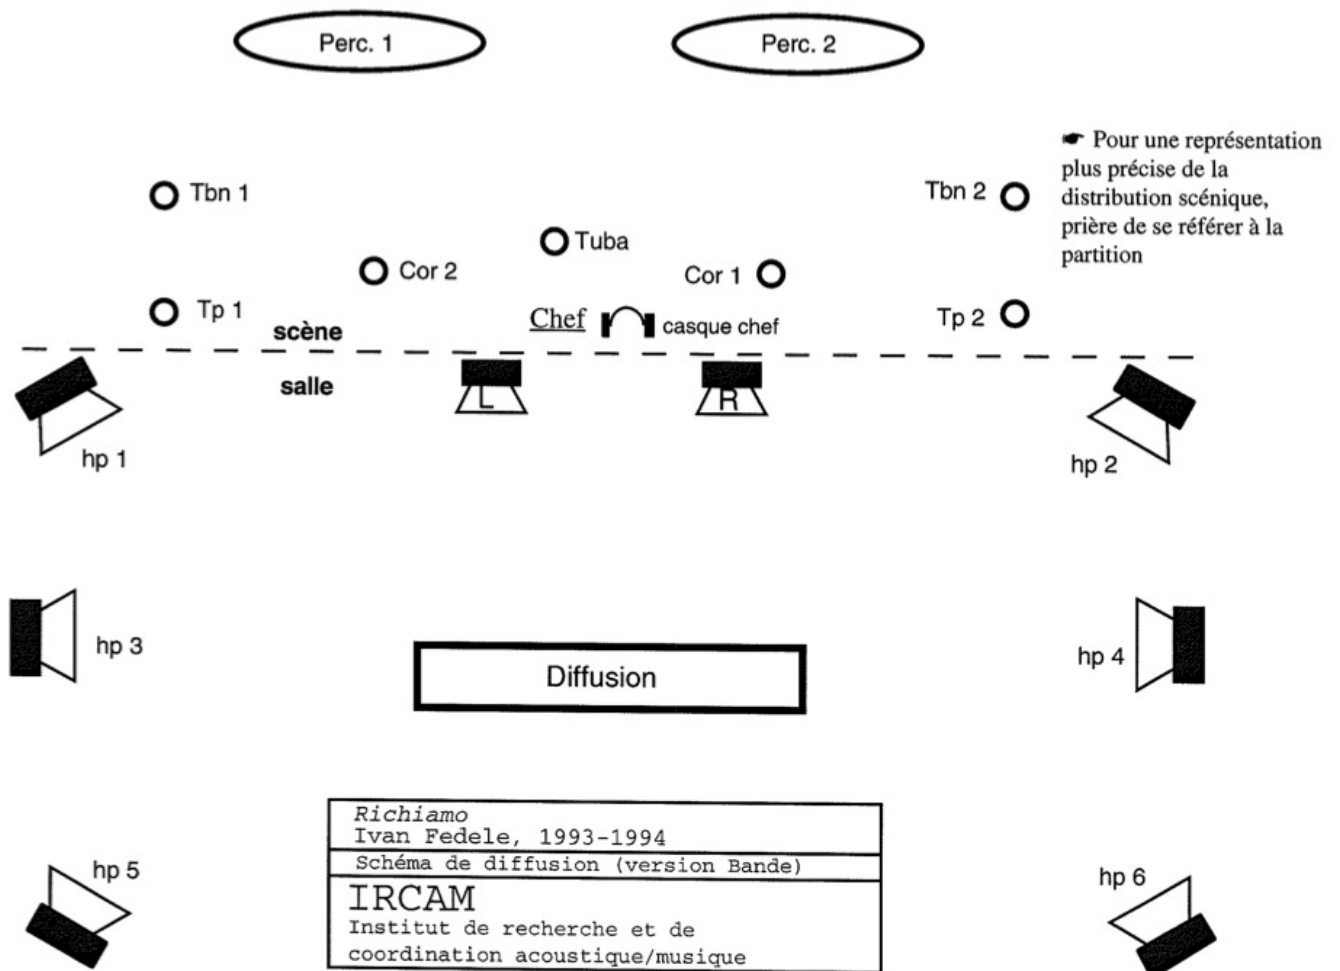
Perc. 1

Perc. 2

☛ Pour une représentation plus précise de la distribution scénique, prière de se référer à la partition

Tbn 1

Tbn 2

Tuba

Cor 2

Cor 1

Tp 1

Tp 2

scène

Chef

casque chef

salle

L

R

hp 1

hp 2

hp 3

hp 4

Diffusion

hp 5

hp 6

| *Richiamo* Ivan Fedele, 1993-1994 |
|---|
| Schéma de diffusion (version Bande) |
| IRCAM Institut de recherche et de coordination acoustique/musique |